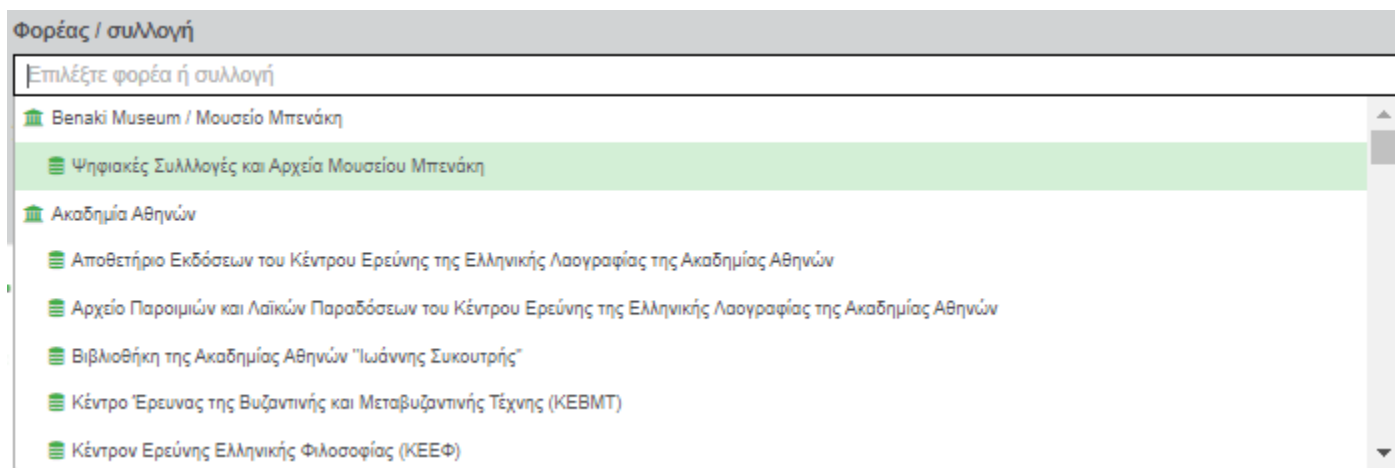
Φορέας / συλλογή

Επιλέξτε φορέα ή συλλογή

Benaki Museum / Μουσείο Μπενάκη

Ψηφιακές Συλλογές και Αρχεία Μουσείου Μπενάκη

Ακαδημία Αθηνών

Αποθετήριο Εκδόσεων του Κέντρου Ερεύνης της Ελληνικής Λαογραφίας της Ακαδημίας Αθηνών

Αρχείο Παροιμιών και Λαϊκών Παραδόσεων του Κέντρου Ερεύνης της Ελληνικής Λαογραφίας της Ακαδημίας Αθηνών

Βιβλιοθήκη της Ακαδημίας Αθηνών "Ιωάννης Συκουτρής"

Κέντρο Έρευνας της Βυζαντινής και Μεταβυζαντινής Τέχνης (ΚΕΒΜΤ)

Κέντρον Ερεύνης Ελληνικής Φιλοσοφίας (ΚΕΕΦ)